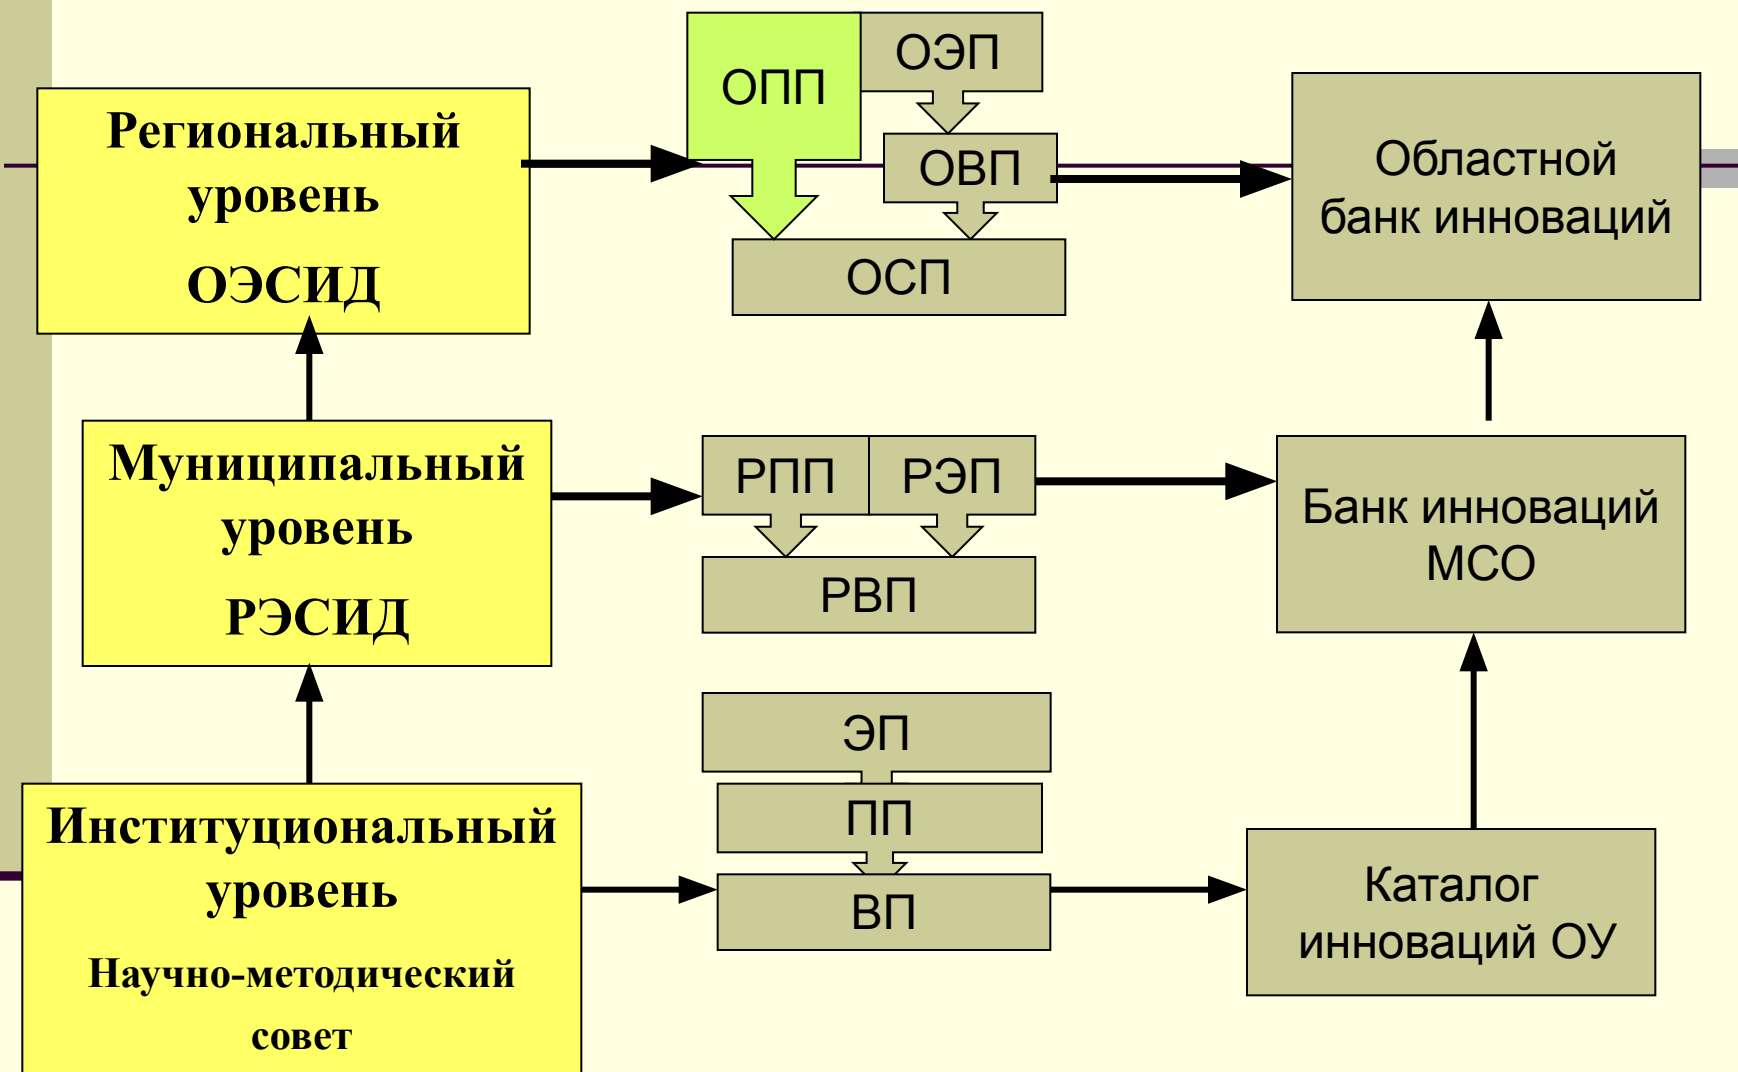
Региональный уровень
ОЭСИД

ОПП

ОЭП

ОВП

ОСП

Областной банк инноваций

Муниципальный уровень
РЭСИД

РПП

РЭП

РВП

Банк инноваций МСО

ЭП

ПП

ВП

Институциональный уровень
Научно-методический совет

Каталог инноваций ОУ